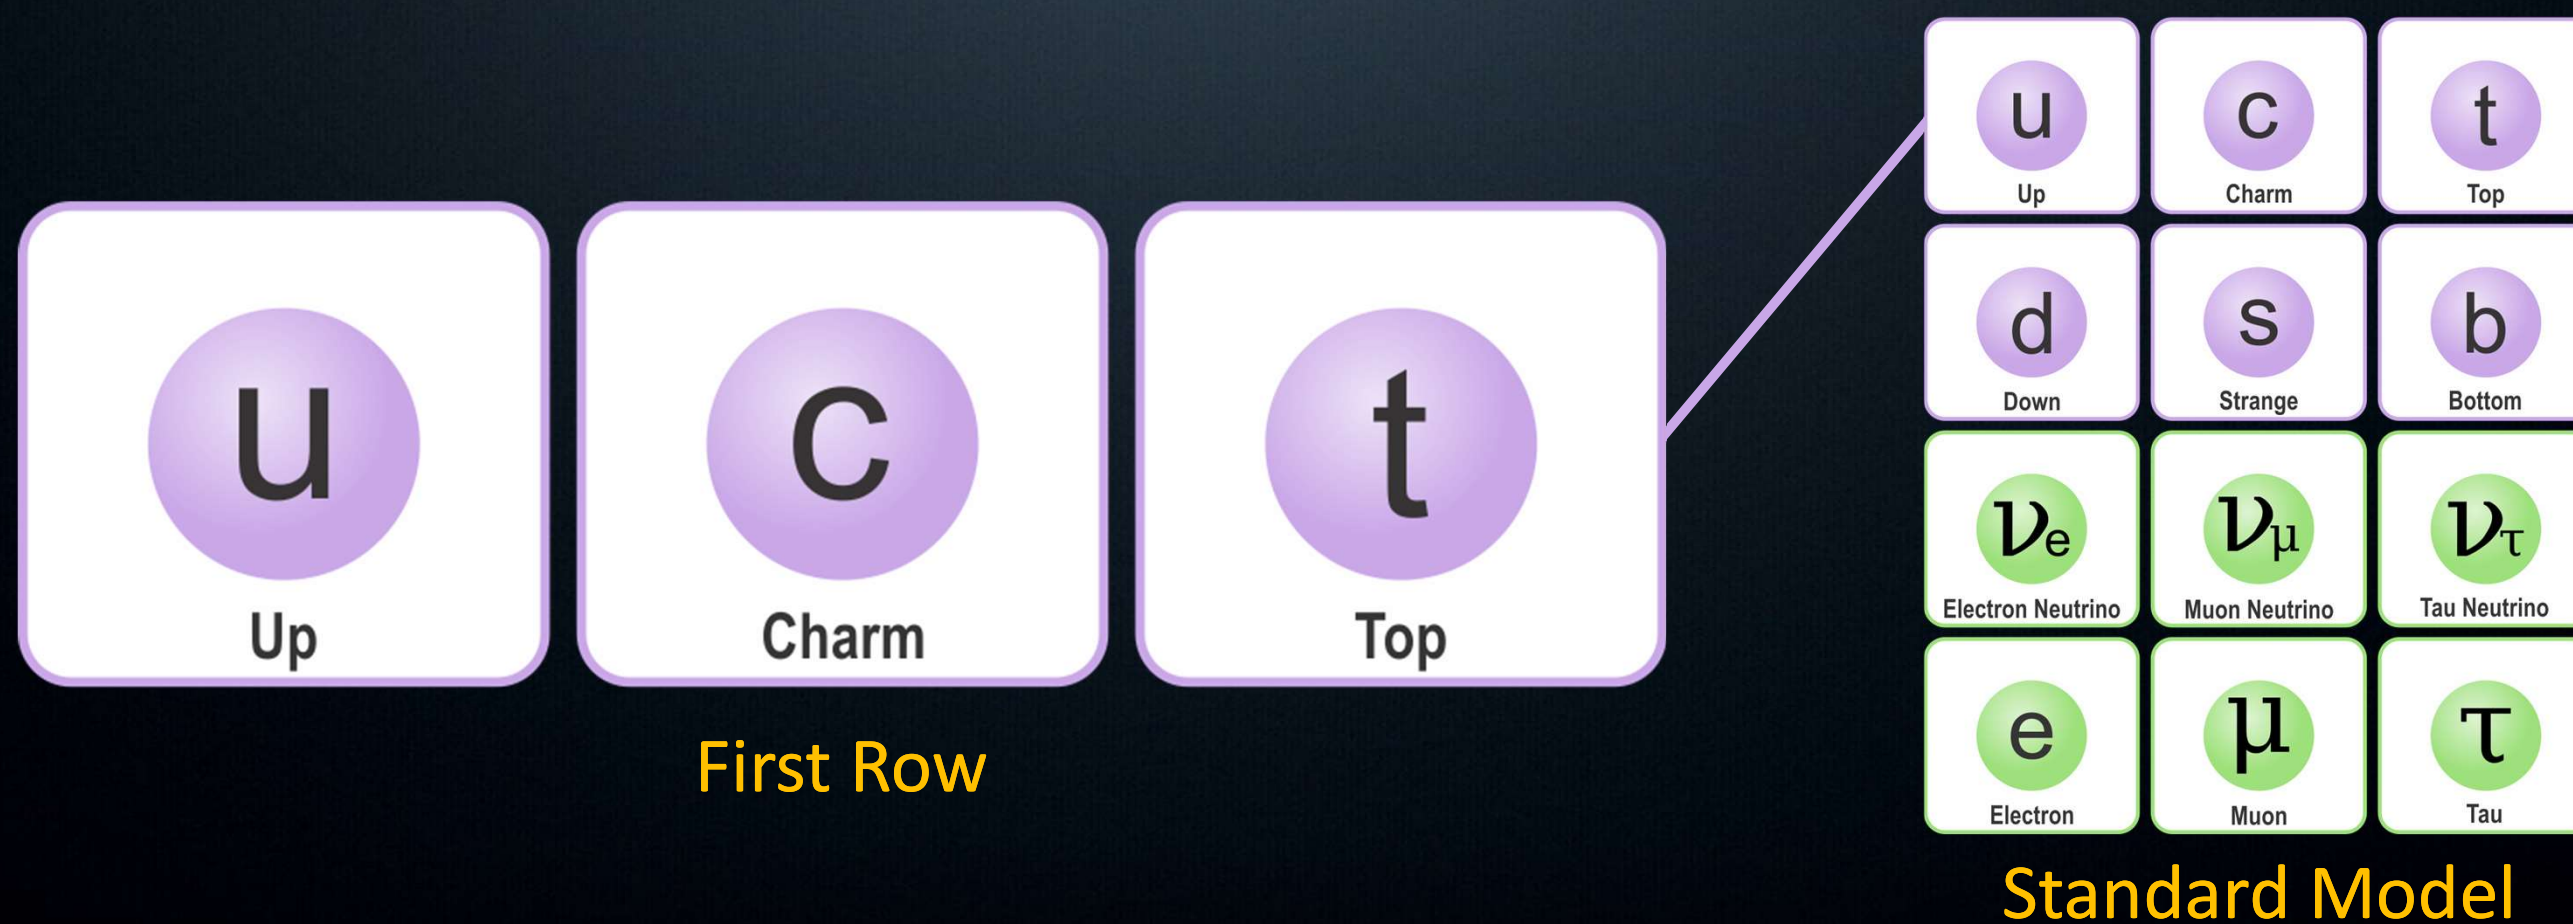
u
Up

c
Charm

t
Top

First Row

| u Up | c Charm | t Top |
|---|---|---|
| d Down | s Strange | b Bottom |
| $\nu_e$ Electron Neutrino | $\nu_\mu$ Muon Neutrino | $\nu_\tau$ Tau Neutrino |
| e Electron | $\mu$ Muon | $\tau$ Tau |

Standard Model